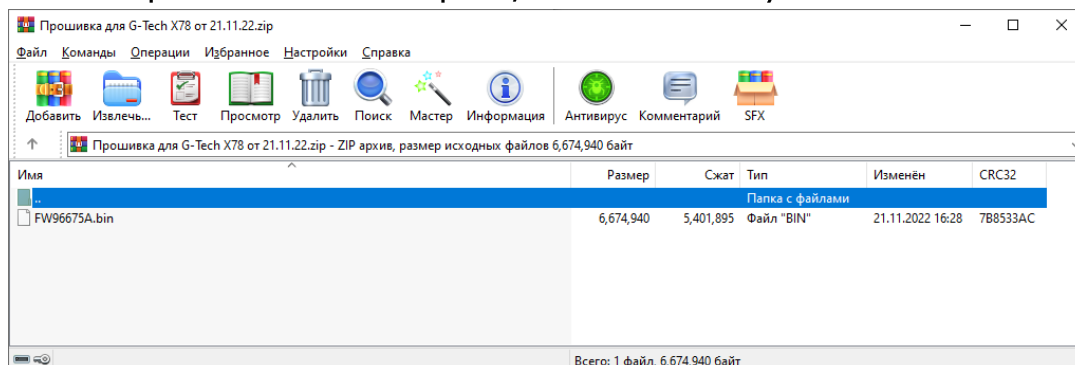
Прошивка для G-Tech X78 от 21.11.22.zip

Файл Команды Операции Избранное Настройки Справка

Добавить Извлечь... Тест Просмотр Удалить Поиск Мастер Информация Антивирус Комментарий SFX

Прошивка для G-Tech X78 от 21.11.22.zip - ZIP архив, размер исходных файлов 6,674,940 байт

| Имя | Размер | Сжат | Тип | Изменён | CRC32 |
|---|---|---|---|---|---|
| .. | | | Папка с файлами | | |
| FW96675A.bin | 6,674,940 | 5,401,895 | Файл "BIN" | 21.11.2022 16:28 | 7B8533AC |

Всего: 1 файл, 6,674,940 байт